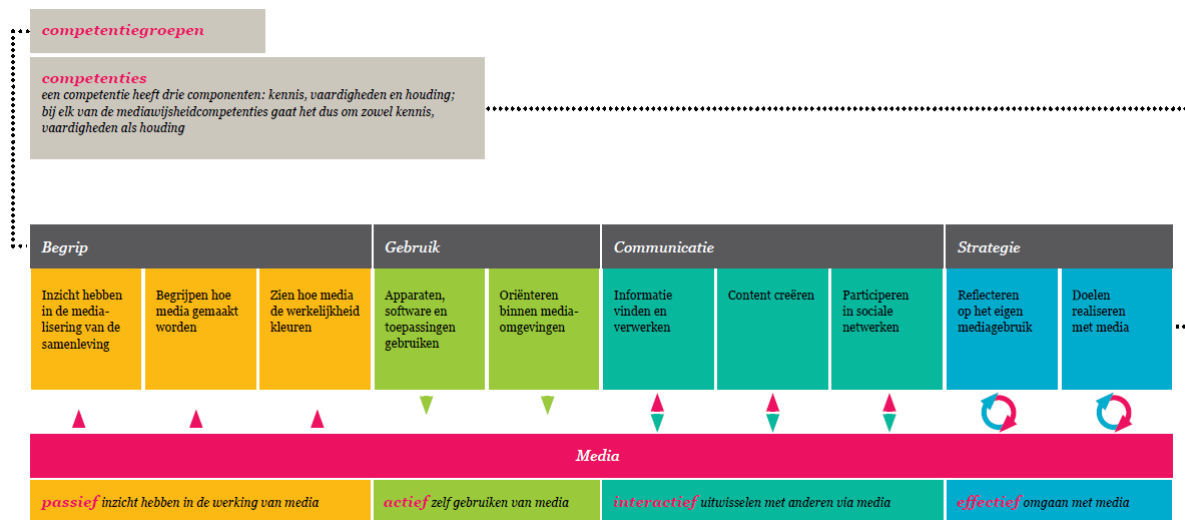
competentiegroepen

competenties
een competentie heeft drie componenten: kennis, vaardigheden en houding; bij elk van de mediawijsheidcompetenties gaat het dus om zowel kennis, vaardigheden als houding

| Begrip | | | Gebruik | | Communicatie | | | Strategie | |
|---|---|---|---|---|---|---|---|---|---|
| Inzicht hebben in de medialisering van de samenleving | Begrijpen hoe media gemaakt worden | Zien hoe media de werkelijkheid kleuren | Apparaten, software en toepassingen gebruiken | Oriënteren binnen mediaomgevingen | Informatie vinden en verwerken | Content creëren | Participeren in sociale netwerken | Reflecteren op het eigen mediagebruik | Doelen realiseren met media |

Media

passief inzicht hebben in de werking van media
actief zelf gebruiken van media
interactief uitwisselen met anderen via media
effectief omgaan met media